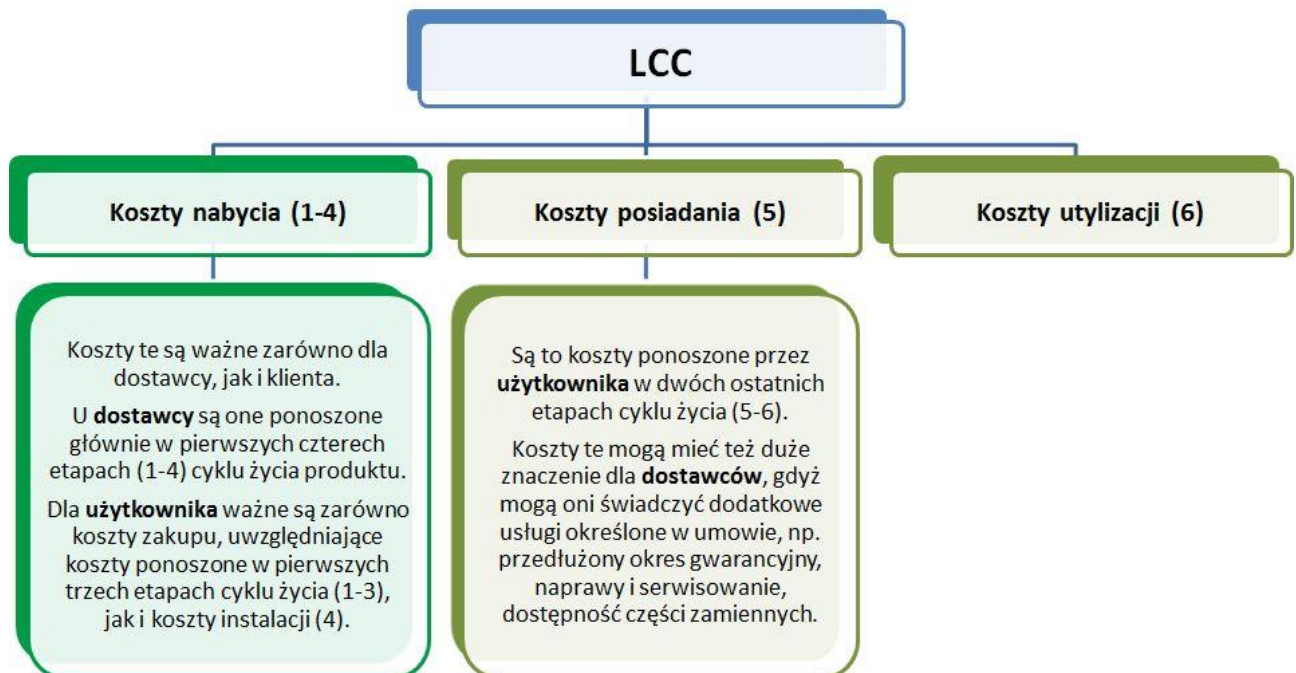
LCC

Koszty nabycia (1-4)

Koszty posiadania (5)

Koszty utylizacji (6)

Koszty te są ważne zarówno dla dostawcy, jak i klienta.

U **dostawcy** są one ponoszone głównie w pierwszych czterech etapach (1-4) cyklu życia produktu.

Dla **użytkownika** ważne są zarówno koszty zakupu, uwzględniające koszty ponoszone w pierwszych trzech etapach cyklu życia (1-3), jak i koszty instalacji (4).

Są to koszty ponoszone przez **użytkownika** w dwóch ostatnich etapach cyklu życia (5-6).

Koszty te mogą mieć też duże znaczenie dla **dostawców**, gdyż mogą oni świadczyć dodatkowe usługi określone w umowie, np. przedłużony okres gwarancyjny, naprawy i serwisowanie, dostępność części zamiennych.